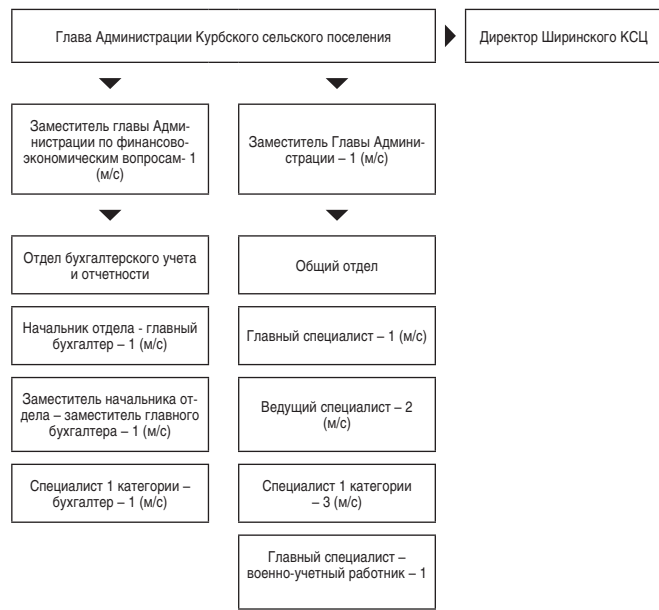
Глава Администрации Курбского сельского поселения

Директор Ширинского КСЦ

Заместитель главы Администрации по финансово-экономическим вопросам- 1 (м/с)

Заместитель Главы Администрации – 1 (м/с)

Отдел бухгалтерского учета и отчетности

Начальник отдела - главный бухгалтер – 1 (м/с)

Заместитель начальника отдела – заместитель главного бухгалтера – 1 (м/с)

Специалист 1 категории – бухгалтер – 1 (м/с)

Общий отдел

Главный специалист – 1 (м/с)

Ведущий специалист – 2 (м/с)

Специалист 1 категории – 3 (м/с)

Главный специалист – военно-учетный работник – 1